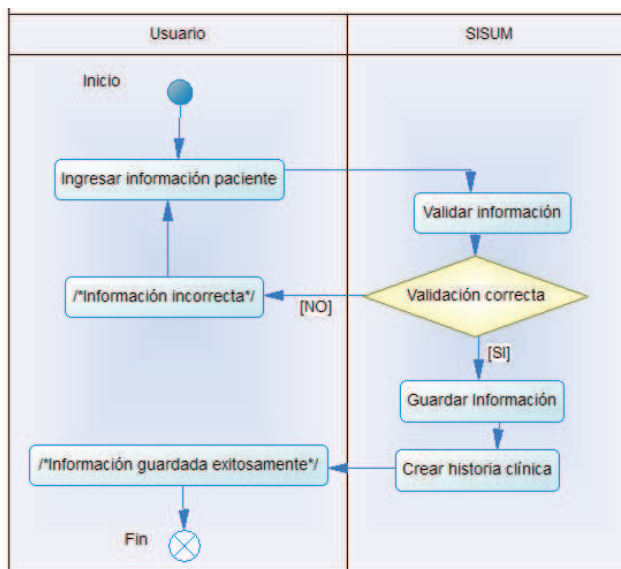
Usuario

SISUM

Inicio

Ingresar información paciente

Validar información

/*Información incorrecta*/

[NO]

Validación correcta

[SI]

Guardar Información

/*Información guardada exitosamente*/

Crear historia clínica

Fin